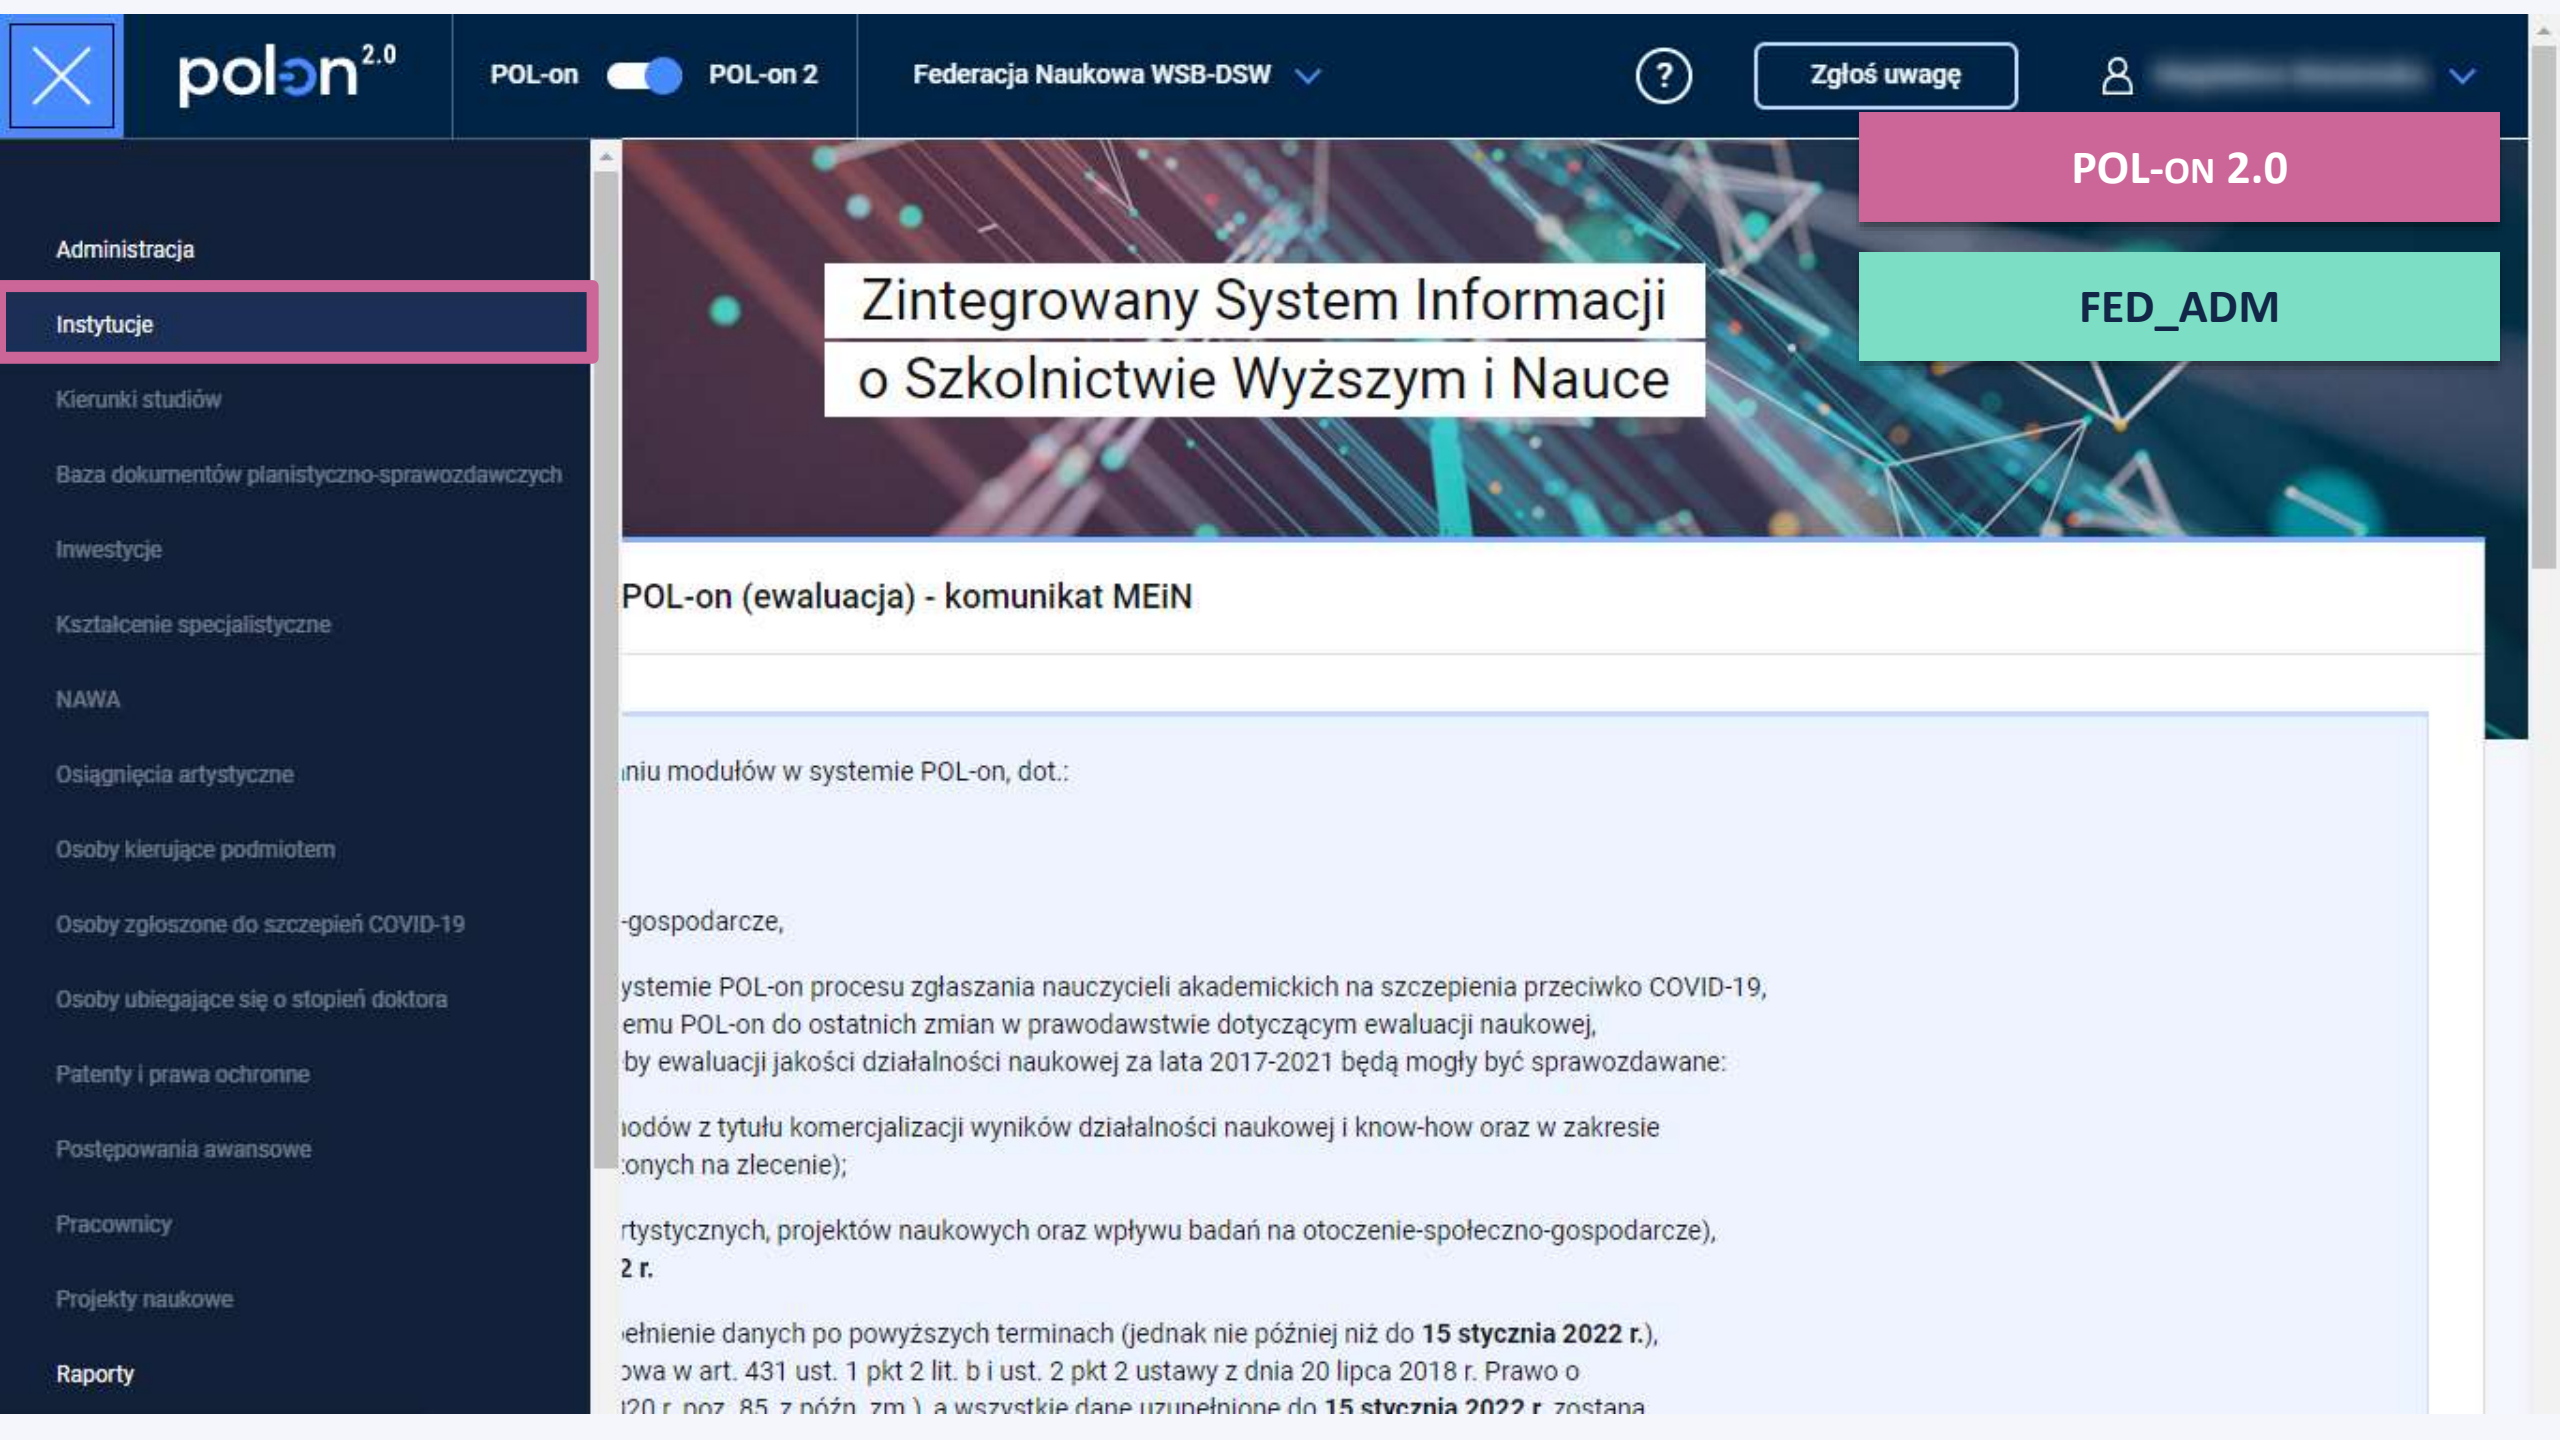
polon 2.0

POL-on POL-on 2

Federacja Naukowa WSB-DSW

?

Zgłoś uwagę

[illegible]

POL-ON 2.0

FED_ADM

Administracja

Instytucje

Kierunki studiów

Baza dokumentów planistyczno-sprawozdawczych

Inwestycje

Kształcenie specjalistyczne

NAWA

Osiągnięcia artystyczne

Osoby kierujące podmiotem

Osoby zgłoszone do szczepień COVID-19

Osoby ubiegające się o stopień doktora

Patenty i prawa ochronne

Postępowania awansowe

Pracownicy

Projekty naukowe

Raporty

Zintegrowany System Informacji o Szkolnictwie Wyższym i Nauce

POL-on (ewaluacja) - komunikat MEiN

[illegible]niu modułów w systemie POL-on, dot.:

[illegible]-gospodarcze,

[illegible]ystemie POL-on procesu zgłaszania nauczycieli akademickich na szczepienia przeciwko COVID-19,
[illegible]emu POL-on do ostatnich zmian w prawodawstwie dotyczącym ewaluacji naukowej,
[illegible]by ewaluacji jakości działalności naukowej za lata 2017-2021 będą mogły być sprawozdawane:

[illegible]odów z tytułu komercjalizacji wyników działalności naukowej i know-how oraz w zakresie
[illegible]onych na zlecenie);

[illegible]rtystycznych, projektów naukowych oraz wpływu badań na otoczenie-społeczno-gospodarcze),
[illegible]2 r.

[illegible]ełnienie danych po powyższych terminach (jednak nie później niż do 15 stycznia 2022 r.),
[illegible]owa w art. 431 ust. 1 pkt 2 lit. b i ust. 2 pkt 2 ustawy z dnia 20 lipca 2018 r. Prawo o
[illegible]